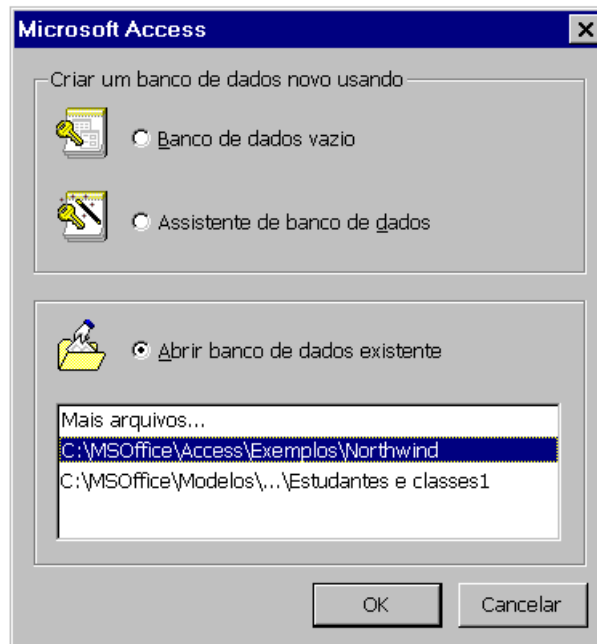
Microsoft Access

Criar um banco de dados novo usando

Banco de dados vazio

Assistente de banco de dados

Abrir banco de dados existente

Mais arquivos...
C:\MSOffice\Access\Exemplos\Northwind
C:\MSOffice\Modelos\...\Estudantes e classes1

OK

Cancelar